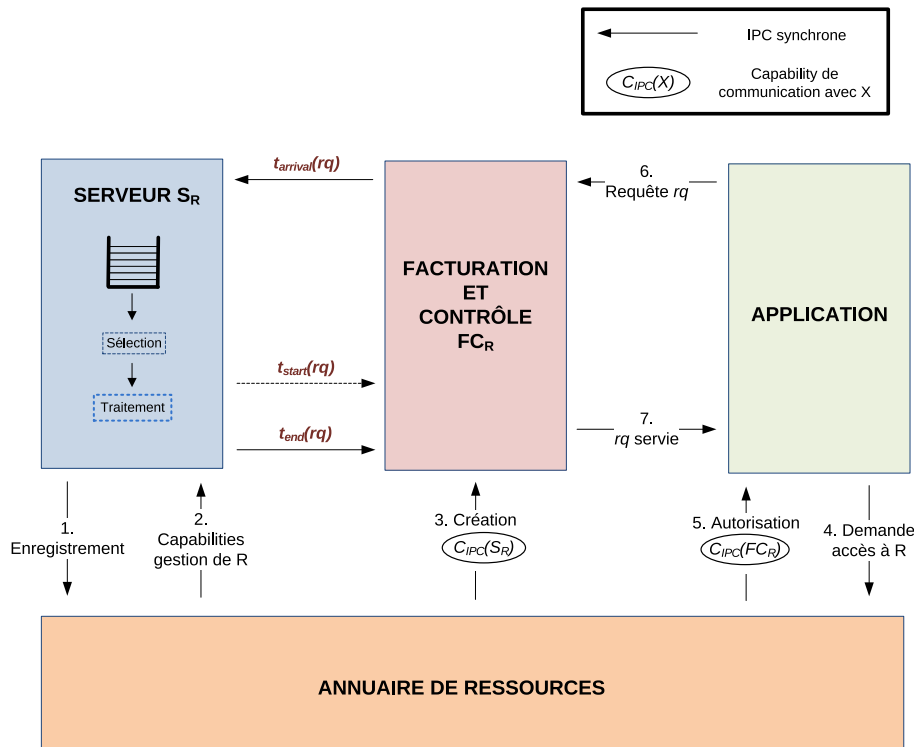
IPC synchrone

$C_{IPC}(X)$ Capability de communication avec X

SERVEUR $S_R$

Sélection

Traitement

$t_{arrival}(rq)$

$t_{start}(rq)$

$t_{end}(rq)$

FACTURATION ET CONTRÔLE $FC_R$

6. Requête $rq$

7. $rq$ servie

APPLICATION

1. Enregistrement

2. Capabilities gestion de R

3. Création $C_{IPC}(S_R)$

5. Autorisation $C_{IPC}(FC_R)$

4. Demande accès à R

ANNUAIRE DE RESSOURCES